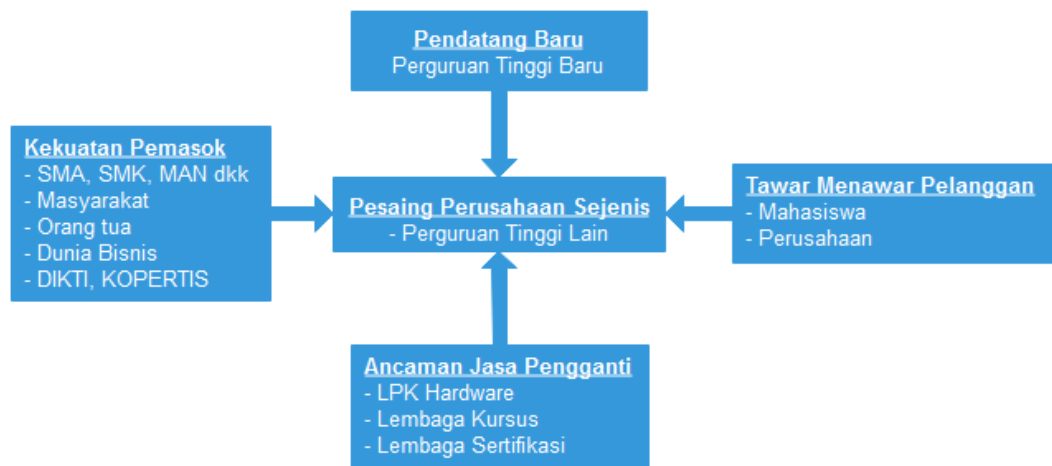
Pendatang Baru
Perguruan Tinggi Baru

Kekuatan Pemasok
- SMA, SMK, MAN dkk
- Masyarakat
- Orang tua
- Dunia Bisnis
- DIKTI, KOPERTIS

Pesaing Perusahaan Sejenis
- Perguruan Tinggi Lain

Tawar Menawar Pelanggan
- Mahasiswa
- Perusahaan

Ancaman Jasa Pengganti
- LPK Hardware
- Lembaga Kursus
- Lembaga Sertifikasi